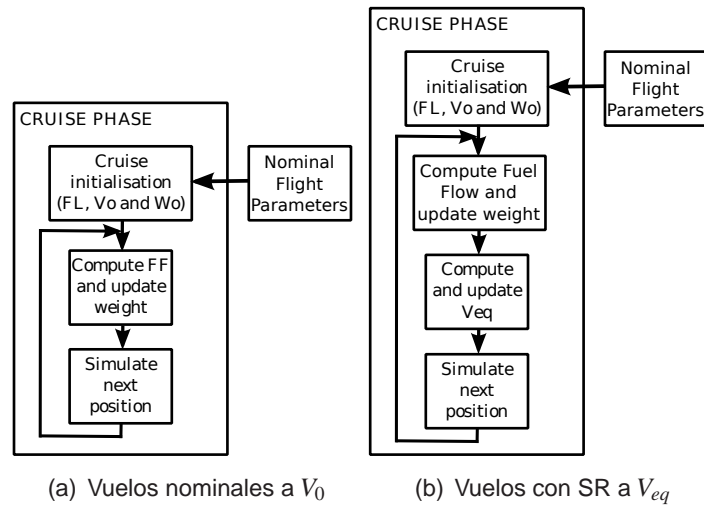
CRUISE PHASE

Cruise initialisation (FL, Vo and Wo)

Nominal Flight Parameters

Compute FF and update weight

Simulate next position

(a) Vuelos nominales a $V_0$

CRUISE PHASE

Cruise initialisation (FL, Vo and Wo)

Nominal Flight Parameters

Compute Fuel Flow and update weight

Compute and update Veq

Simulate next position

(b) Vuelos con SR a $V_{eq}$